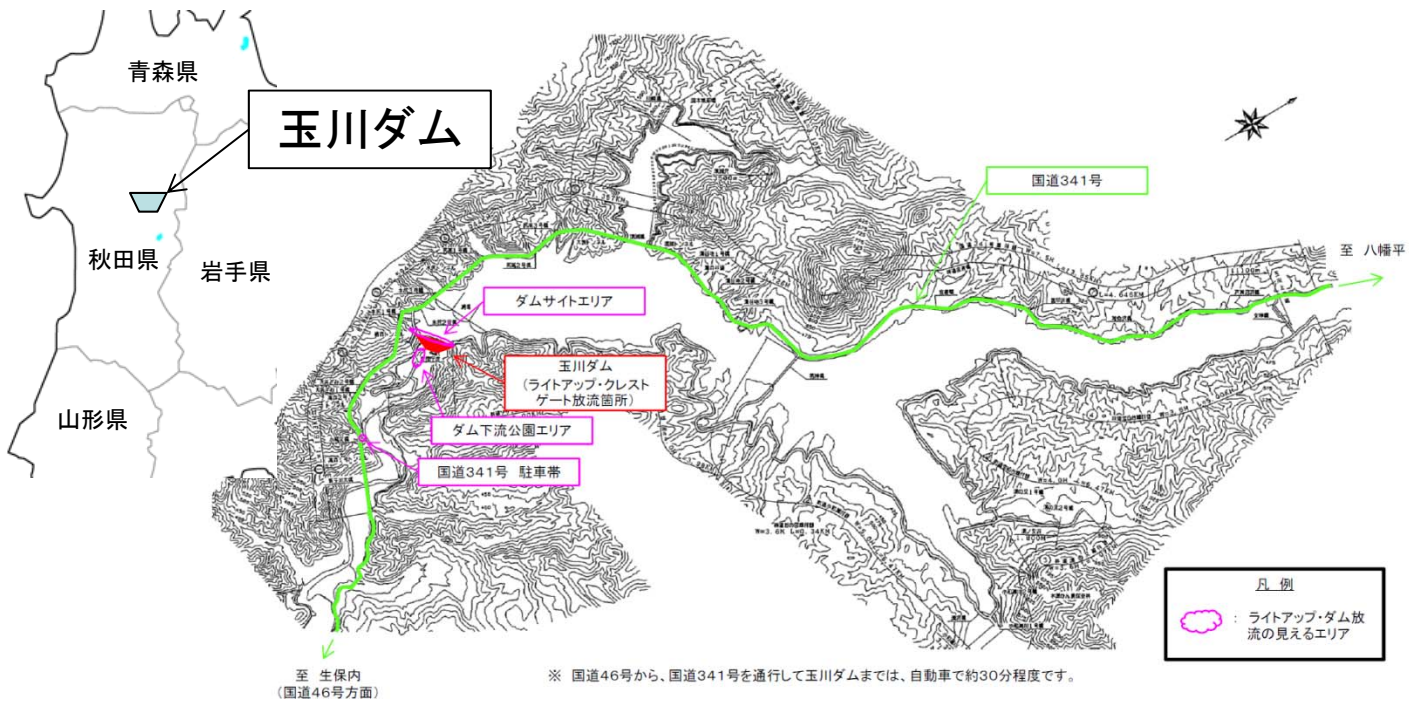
青森県

玉川ダム

秋田県

岩手県

山形県

国道341号

至　八幡平

ダムサイトエリア

玉川ダム
（ライトアップ・クレストゲート放流箇所）

ダム下流公園エリア

国道341号　駐車帯

凡例

：ライトアップ・ダム放流の見えるエリア

至　生保内
（国道46号方面）

※　国道46号から、国道341号を通行して玉川ダムまでは、自動車で約30分程度です。